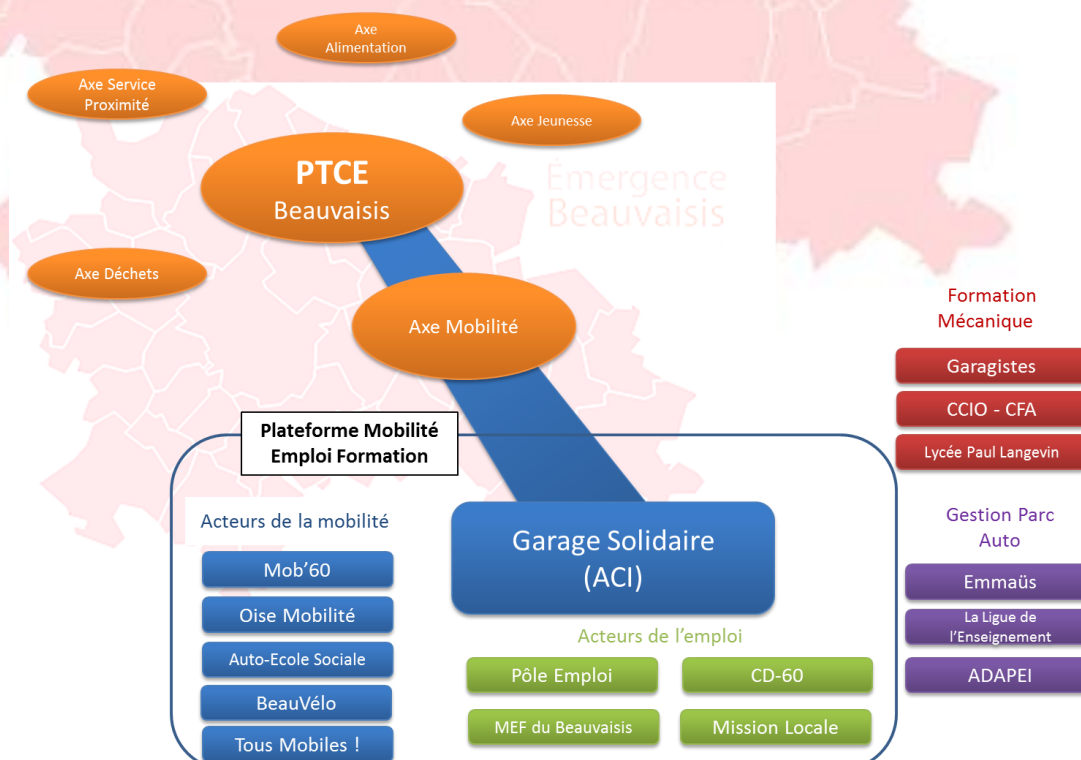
Axe Alimentation

Axe Service Proximité

Axe Jeunesse

PTCE
Beauvaisis

Émergence Beauvaisis

Axe Déchets

Axe Mobilité

Formation Mécanique

Garagistes

CCIO - CFA

Lycée Paul Langevin

Plateforme Mobilité Emploi Formation

Acteurs de la mobilité

Mob'60

Oise Mobilité

Auto-Ecole Sociale

BeauVélo

Tous Mobiles !

Garage Solidaire
(ACI)

Acteurs de l'emploi

Pôle Emploi

CD-60

MEF du Beauvaisis

Mission Locale

Gestion Parc Auto

Emmaüs

La Ligue de l'Enseignement

ADAPEI